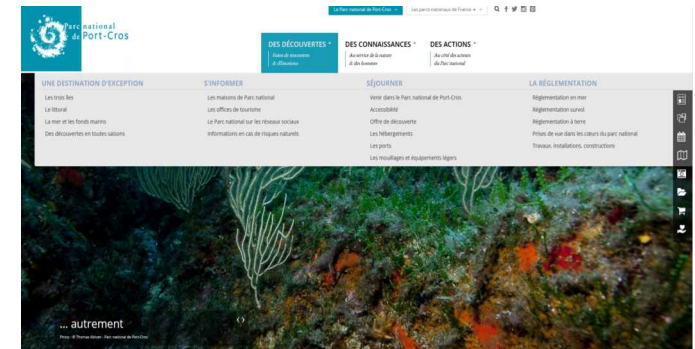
Parc national de Port-Cros

Le Parc national de Port-Cros ▾ Les parcs nationaux de France ▾

DES DÉCOUVERTES ▾
Vues de rencontres & d'émotions

DES CONNAISSANCES ▾
Au service de la nature & des hommes

DES ACTIONS ▾
Au côté des acteurs du Parc national

UNE DESTINATION D'EXCEPTION
Les trois îles
Le littoral
La mer et les fonds marins
Des découvertes en toutes saisons

S'INFORMER
Les maisons du Parc national
Les offices de tourisme
Le Parc national sur les réseaux sociaux
Informations en cas de risques naturels

SÉJOURNER
Venir dans le Parc national de Port-Cros
Accessibilité
Offre de découverte
Les hébergements
Les ports
Les mouillages et équipements légers

LA RÉGLEMENTATION
Réglementation en mer
Réglementation survol
Réglementation à terre
Prises de vue dans les cœurs du parc national
Travaux, installations, constructions

... autrement

Photo : © Thomas Abiven - Parc national de Port-Cros